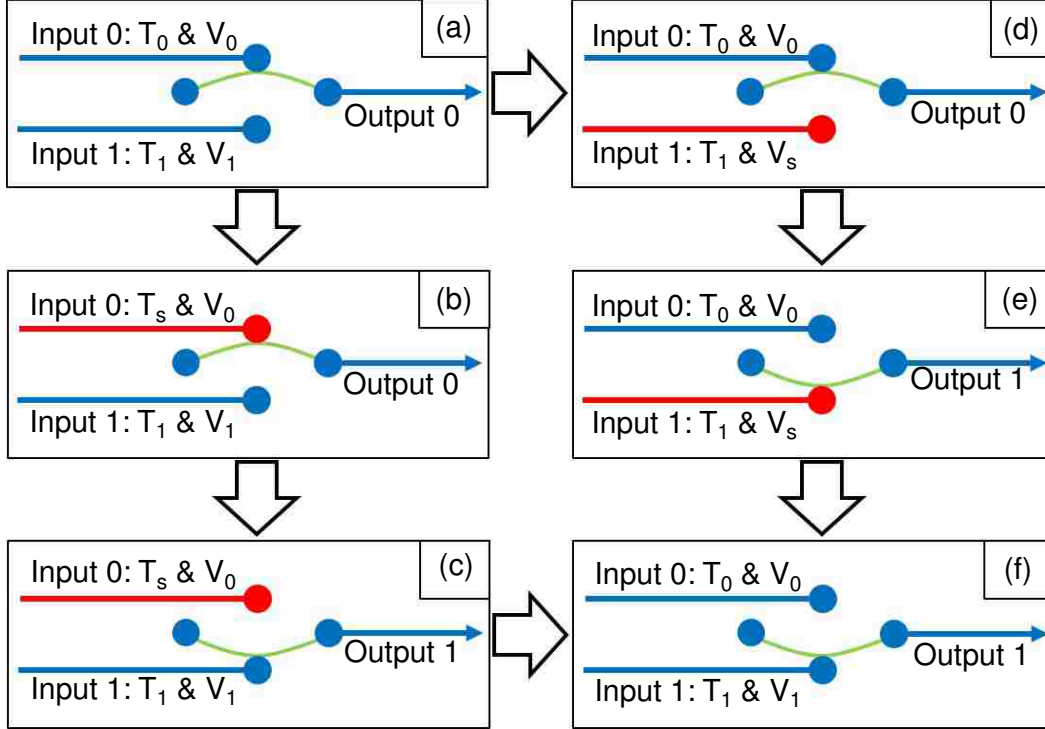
(a)
Input 0: $T_0$ & $V_0$
Output 0
Input 1: $T_1$ & $V_1$

(d)
Input 0: $T_0$ & $V_0$
Output 0
Input 1: $T_1$ & $V_s$

(b)
Input 0: $T_s$ & $V_0$
Output 0
Input 1: $T_1$ & $V_1$

(e)
Input 0: $T_0$ & $V_0$
Output 1
Input 1: $T_1$ & $V_s$

(c)
Input 0: $T_s$ & $V_0$
Output 1
Input 1: $T_1$ & $V_1$

(f)
Input 0: $T_0$ & $V_0$
Output 1
Input 1: $T_1$ & $V_1$